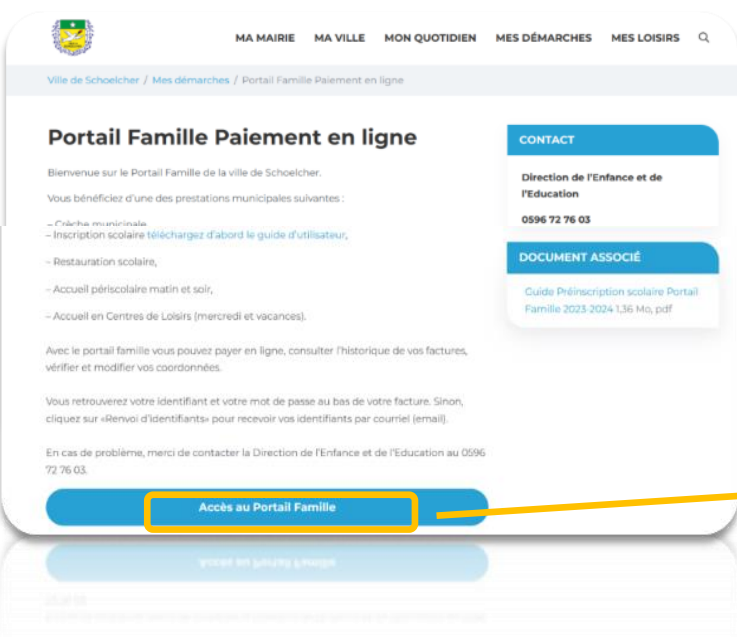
MA MAIRIE MA VILLE MON QUOTIDIEN MES DÉMARCHES MES LOISIRS

Ville de Schoelcher / Mes démarches / Portail Famille Paiement en ligne

Portail Famille Paiement en ligne

Bienvenue sur le Portail Famille de la ville de Schoelcher.

Vous bénéficiez d'une des prestations municipales suivantes :

– Crèche municipale

– Inscription scolaire téléchargez d'abord le guide d'utilisateur,

– Restauration scolaire,

– Accueil périscolaire matin et soir,

– Accueil en Centres de Loisirs (mercredi et vacances).

Avec le portail famille vous pouvez payer en ligne, consulter l'historique de vos factures, vérifier et modifier vos coordonnées.

Vous retrouverez votre identifiant et votre mot de passe au bas de votre facture. Sinon, cliquez sur «Renvoi d'identifiants» pour recevoir vos identifiants par courriel (email).

En cas de problème, merci de contacter la Direction de l'Enfance et de l'Education au 0596 72 76 03.

Accès au Portail Famille

CONTACT

Direction de l'Enfance et de l'Education

0596 72 76 03

DOCUMENT ASSOCIÉ

Guide Préinscription scolaire Portail Famille 2023-2024 1,36 Mo, pdf